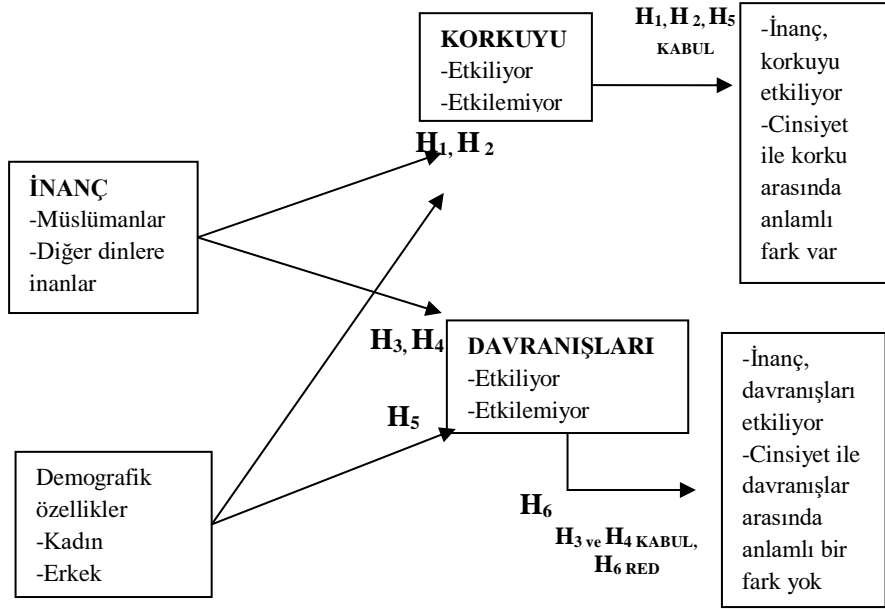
KORKUYU
-Etkiliyor
-Etkilemiyor

$H_1, H_2, H_5$ KABUL

-İnanç, korkuyu etkiliyor
-Cinsiyet ile korku arasında anlamlı fark var

$H_1, H_2$

İNANÇ
-Müslümanlar
-Diğer dinlere inanlar

$H_3, H_4$

DAVRANIŞLARI
-Etkiliyor
-Etkilemiyor

$H_5$

-İnanç, davranışları etkiliyor
-Cinsiyet ile davranışlar arasında anlamlı bir fark yok

Demografik özellikler
-Kadın
-Erkek

$H_6$

$H_3$ ve $H_4$ KABUL, $H_6$ RED